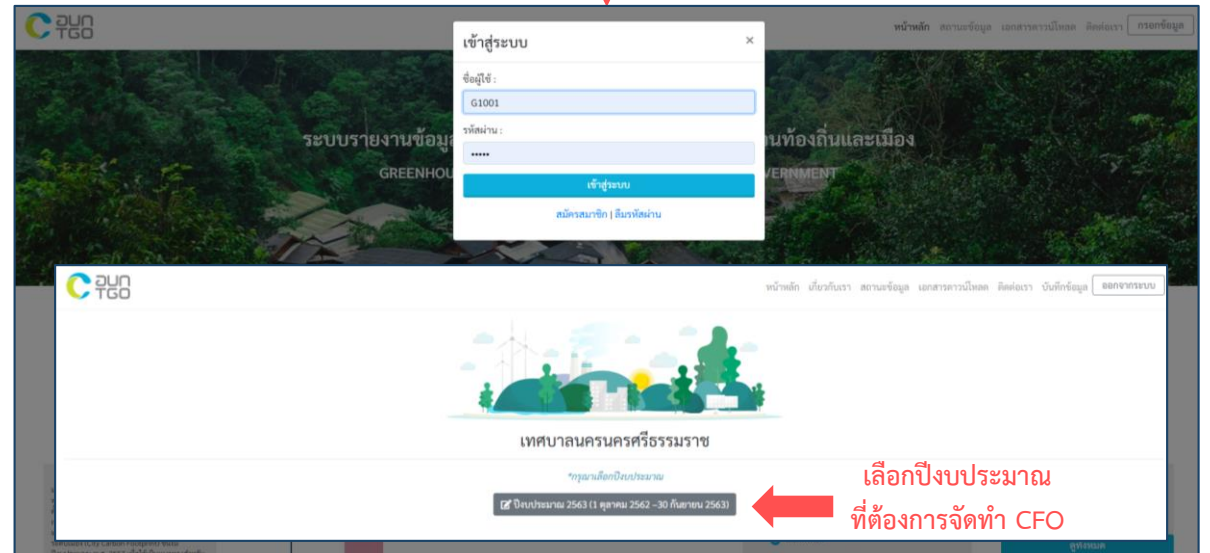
อบก TGO

หน้าหลัก สถานะข้อมูล เอกสารดาวน์โหลด ติดต่อเรา กรอกข้อมูล

เข้าสู่ระบบ ×

ชื่อผู้ใช้ :

G1001

รหัสผ่าน :

•••••

เข้าสู่ระบบ

สมัครสมาชิก | ลืมรหัสผ่าน

ระบบรายงานข้อมูล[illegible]นท้องถิ่นและเมือง

GREENHOU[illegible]VERNMENT

อบก TGO

หน้าหลัก เกี่ยวกับเรา สถานะข้อมูล เอกสารดาวน์โหลด ติดต่อเรา บันทึกข้อมูล ออกจากระบบ

เทศบาลนครนครศรีธรรมราช

*กรุณาเลือกปีงบประมาณ

ปีงบประมาณ 2563 (1 ตุลาคม 2562 -30 กันยายน 2563)

เลือกปีงบประมาณ
ที่ต้องการจัดทำ CFO

ดูทั้งหมด